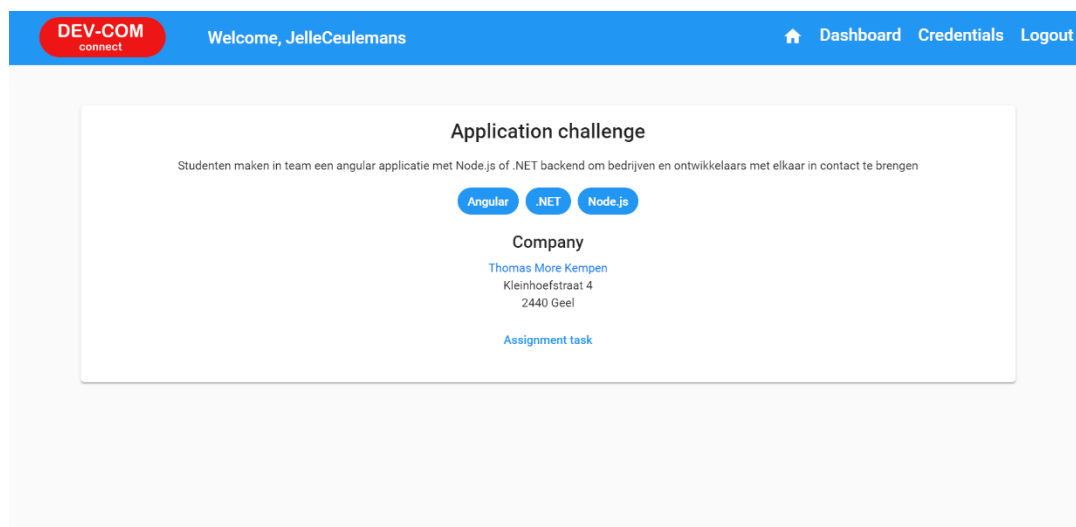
DEV-COM
connect

Welcome, JelleCeulemans

Dashboard Credentials Logout

Application challenge

Studenten maken in team een angular applicatie met Node.js of .NET backend om bedrijven en ontwikkelaars met elkaar in contact te brengen

Angular .NET Node.js

Company

Thomas More Kempen
Kleinhoefstraat 4
2440 Geel

Assignment task